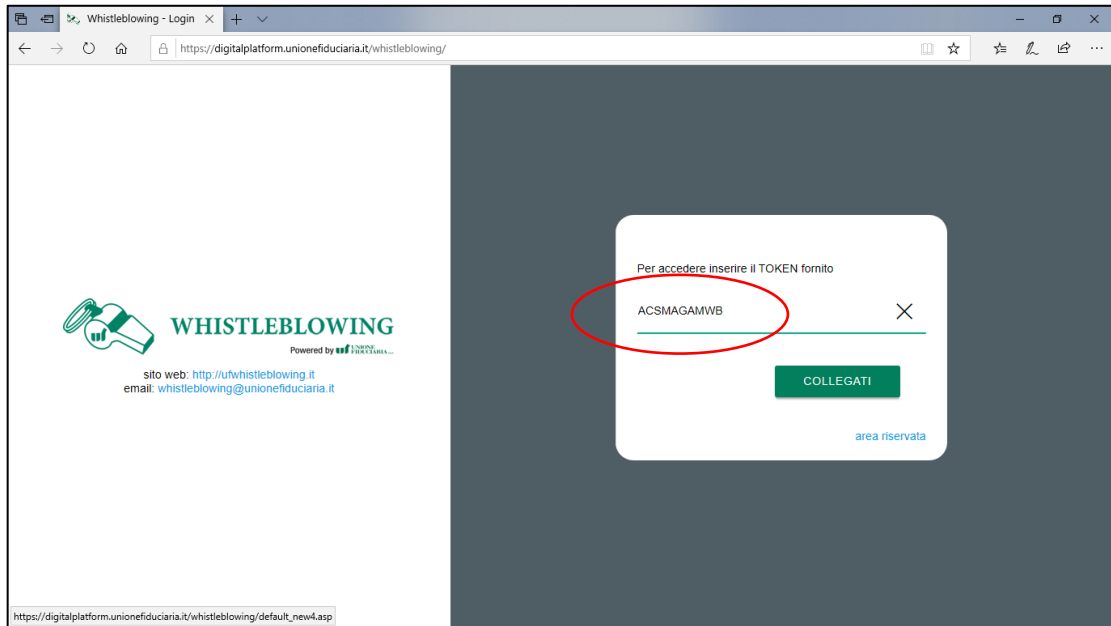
Whistleblowing - Login

https://digitalplatform.unionefiduciaria.it/whistleblowing/

WHISTLEBLOWING
Powered by UNIONE FIDUCIARIA

sito web: http://ufwhistleblowing.it
email: whistleblowing@unionefiduciaria.it

Per accedere inserire il TOKEN fornito

ACSMAGAMWB

COLLEGATI

area riservata

https://digitalplatform.unionefiduciaria.it/whistleblowing/default_new4.asp